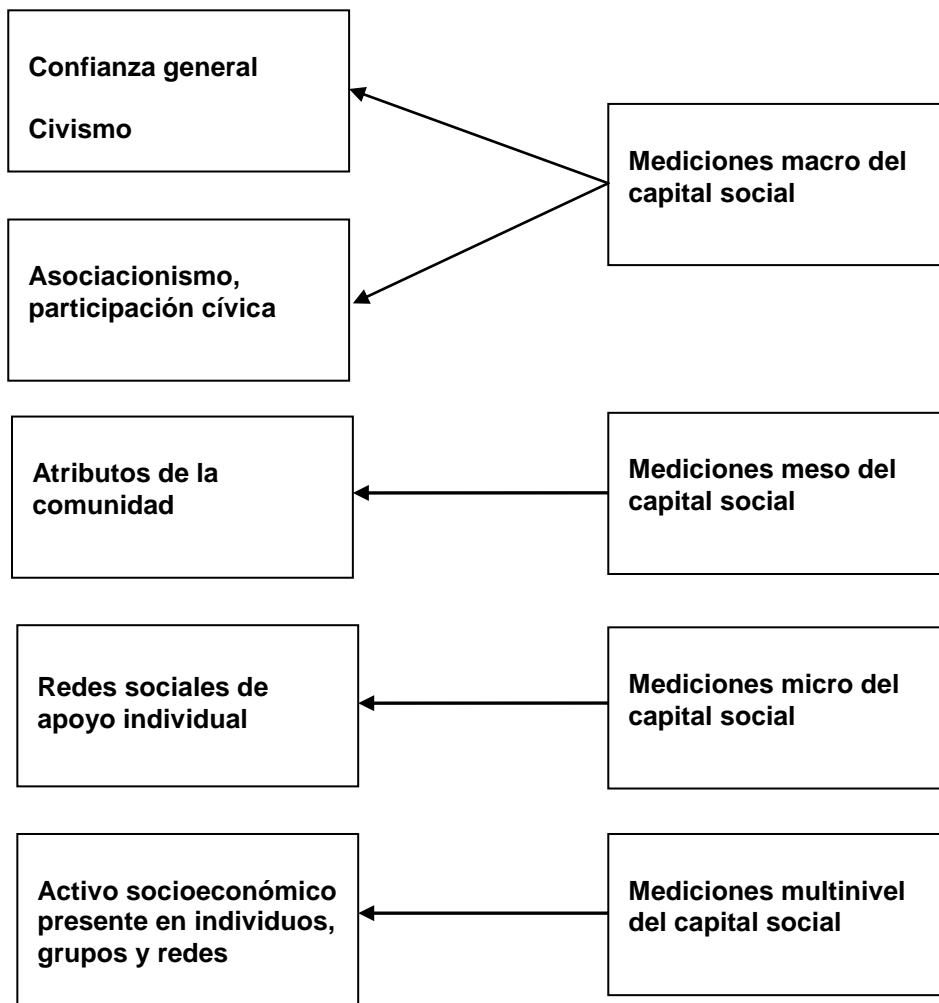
Confianza general

Civismo

Mediciones macro del capital social

Asociacionismo, participación cívica

Atributos de la comunidad

Mediciones meso del capital social

Redes sociales de apoyo individual

Mediciones micro del capital social

Activo socioeconómico presente en individuos, grupos y redes

Mediciones multinivel del capital social